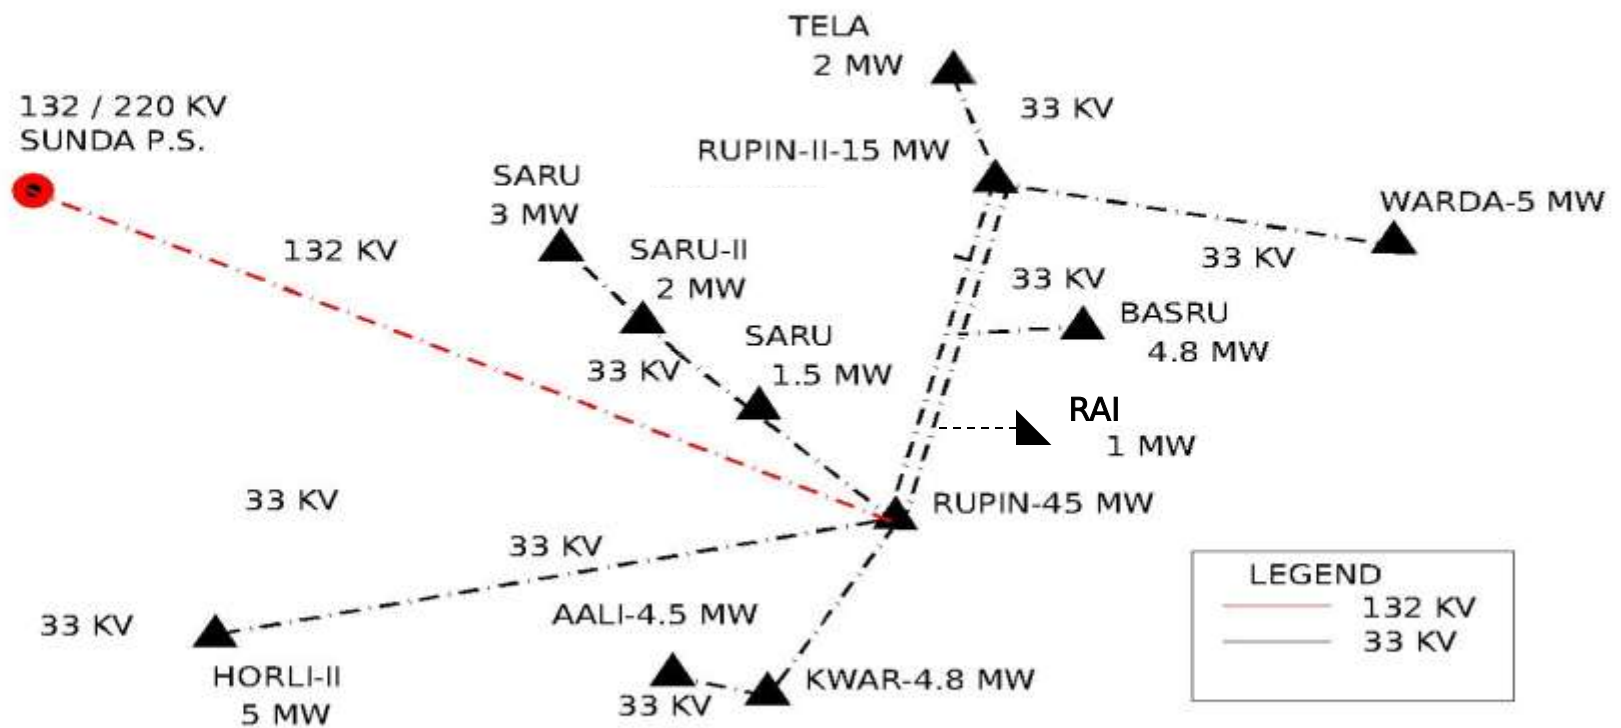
TELA
2 MW

33 KV

132 / 220 KV
SUNDA P.S.

RUPIN-II-15 MW

SARU
3 MW

WARDA-5 MW

132 KV

SARU-II
2 MW

33 KV

33 KV

BASRU
4.8 MW

SARU
1.5 MW

33 KV

RAI
1 MW

33 KV

RUPIN-45 MW

33 KV

33 KV

AALI-4.5 MW

HORLI-II
5 MW

33 KV

KWAR-4.8 MW

LEGEND
132 KV
33 KV